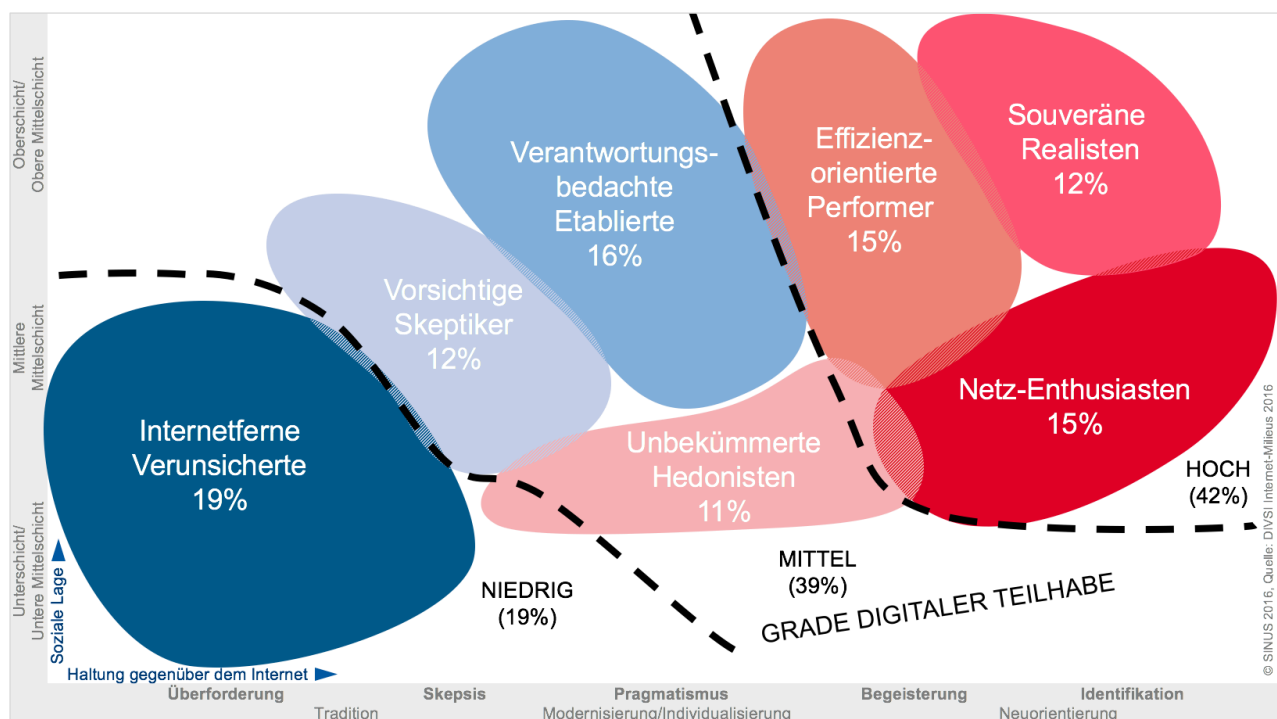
Oberschicht/
Obere Mittelschicht

Mittlere
Mittelschicht

Unterschicht/
Untere Mittelschicht

Soziale Lage

Verantwortungs-bedachte Etablierte 16%

Effizienz-orientierte Performer 15%

Souveräne Realisten 12%

Vorsichtige Skeptiker 12%

Internetferne Verunsicherte 19%

Unbekümmerte Hedonisten 11%

Netz-Enthusiasten 15%

HOCH (42%)

MITTEL (39%)

NIEDRIG (19%)

GRADE DIGITALER TEILHABE

© SINUS 2016, Quelle: DIVSI Internet-Milieus 2016

Haltung gegenüber dem Internet

Überforderung | Skepsis | Pragmatismus | Begeisterung | Identifikation

Tradition | Modernisierung/Individualisierung | Neuorientierung